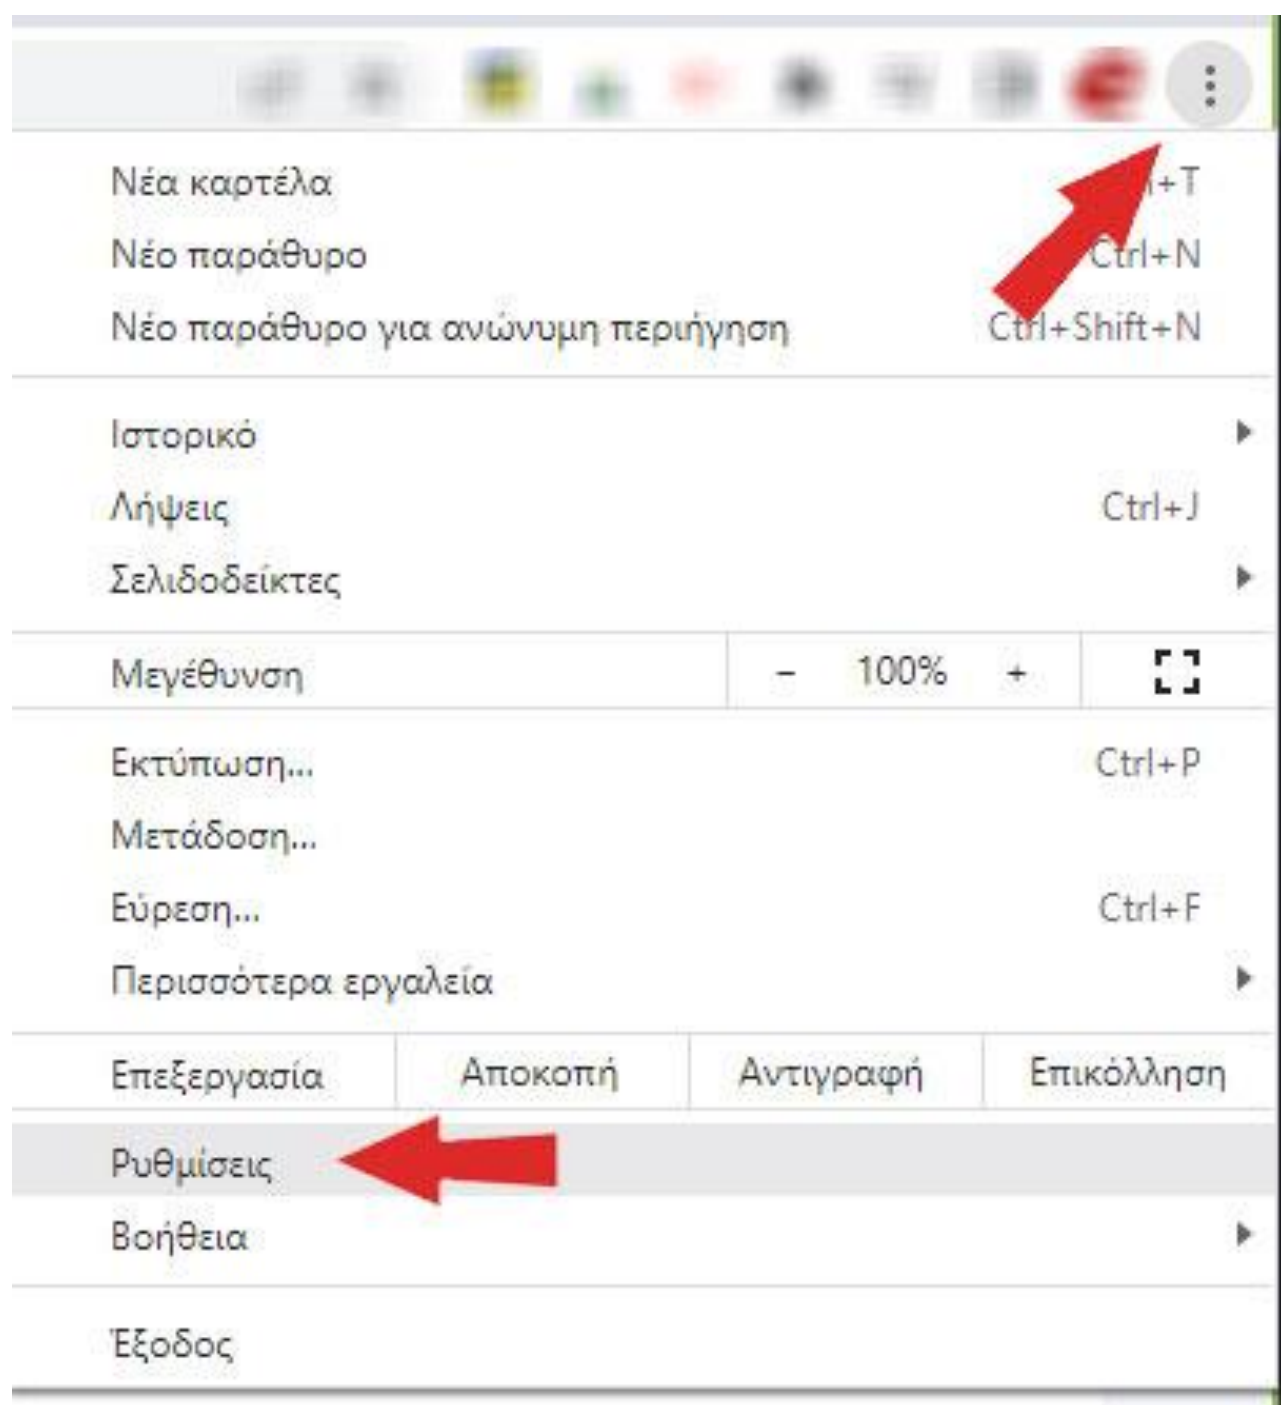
Νέα καρτέλα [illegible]+T
Νέο παράθυρο Ctrl+N
Νέο παράθυρο για ανώνυμη περιήγηση Ctrl+Shift+N

Ιστορικό
Λήψεις Ctrl+J
Σελιδοδείκτες

Μεγέθυνση – 100% +

Εκτύπωση... Ctrl+P
Μετάδοση...
Εύρεση... Ctrl+F
Περισσότερα εργαλεία

Επεξεργασία Αποκοπή Αντιγραφή Επικόλληση

Ρυθμίσεις
Βοήθεια

Έξοδος